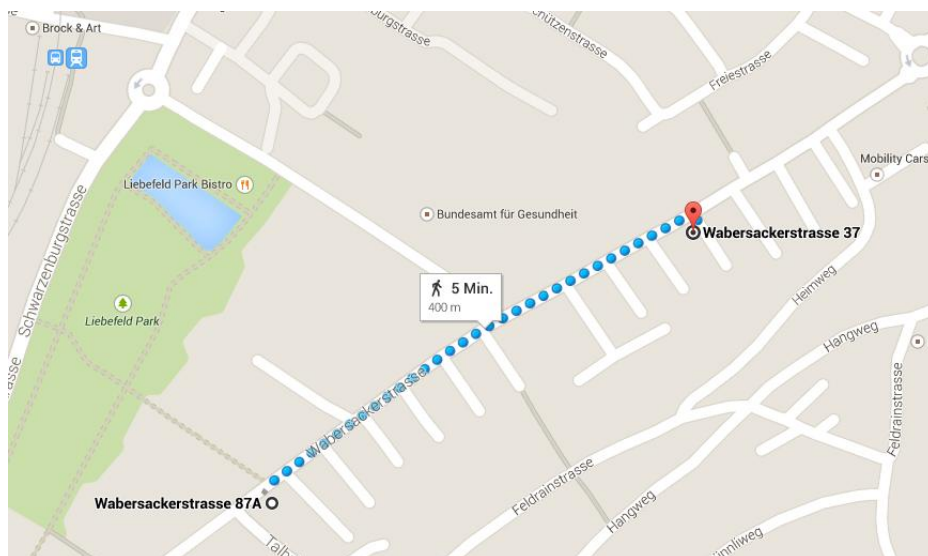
Brock & Art
burgstrasse
chützenstrasse
Freiestrasse
Mobility Cars
Schwarzenburgstrasse
Liebefeld Park Bistro
Bundesamt für Gesundheit
Wabersackerstrasse 37
5 Min.
400 m
Liebefeld Park
Heimweg
Hangweg
Feldrainstrasse
Wabersackerstrasse
Wabersackerstrasse 87A
Feldrainstrasse
Hangweg
Talh
nnliweg